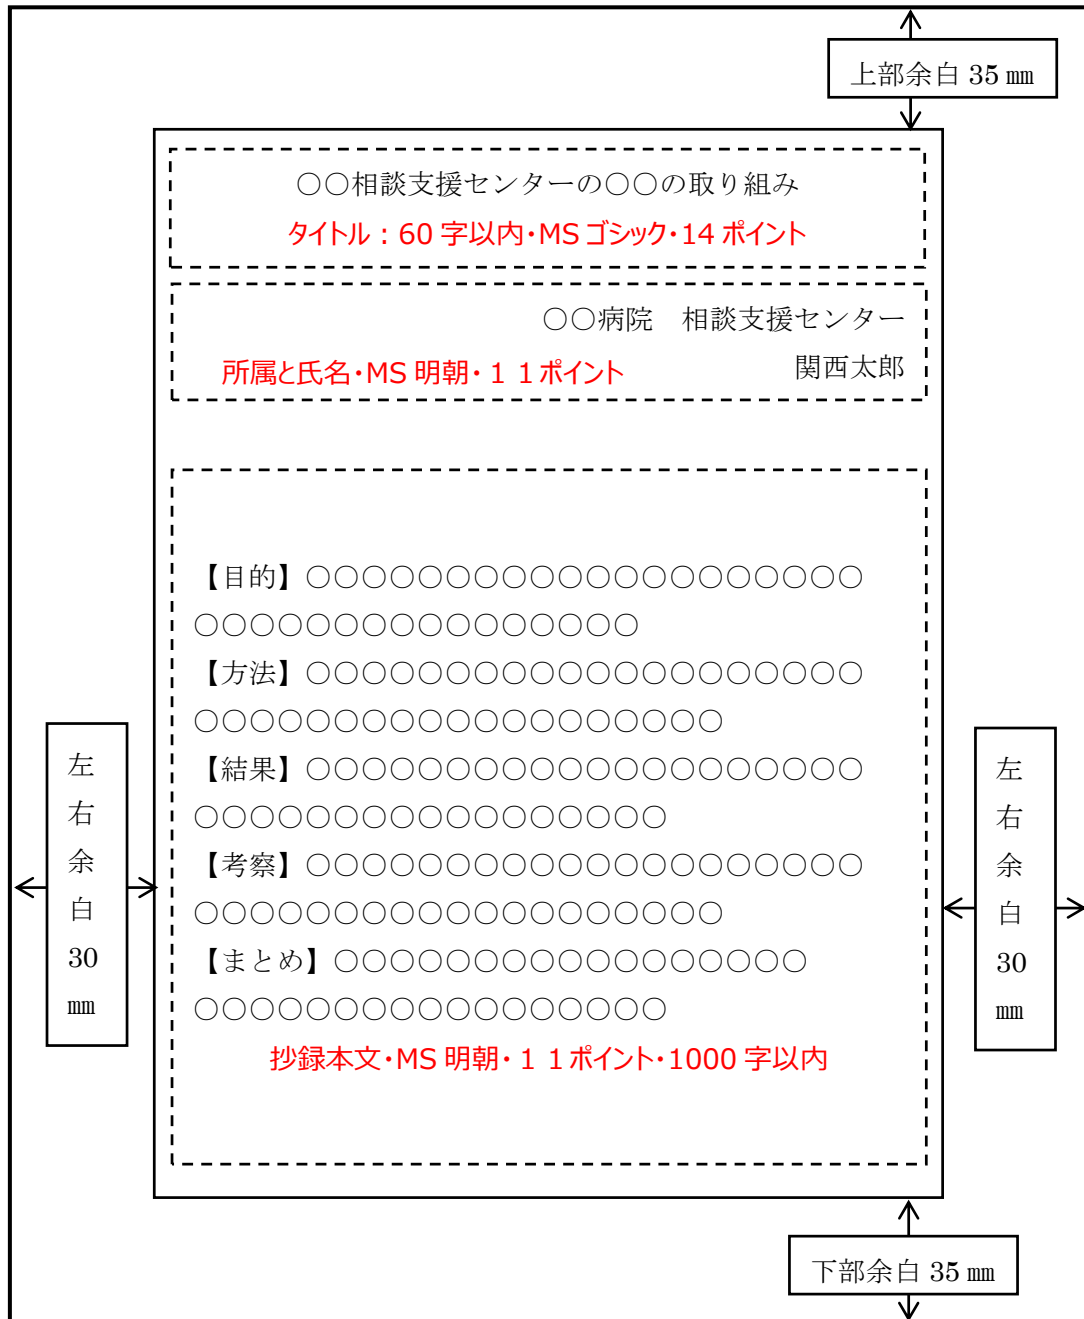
上部余白 35 ㎜

○○相談支援センターの○○○の取り組み
タイトル：60 字以内･MS ゴシック･14 ポイント

○○病院　相談支援センター
所属と氏名･MS 明朝･１１ポイント
関西太郎

左右余白30㎜

【目的】○○○○○○○○○○○○○○○○○○○○○○○○○○○○○○○○○○○○○○○○
【方法】○○○○○○○○○○○○○○○○○○○○○○○○○○○○○○○○○○○○○○○○○○○○○
【結果】○○○○○○○○○○○○○○○○○○○○○○○○○○○○○○○○○○○○○○○○○○○
【考察】○○○○○○○○○○○○○○○○○○○○○○○○○○○○○○○○○○○○○○○○○○○○○
【まとめ】○○○○○○○○○○○○○○○○○○○○○○○○○○○○○○○○○○○○○○○
抄録本文･MS 明朝･１１ポイント･1000 字以内

左右余白30㎜

下部余白 35 ㎜